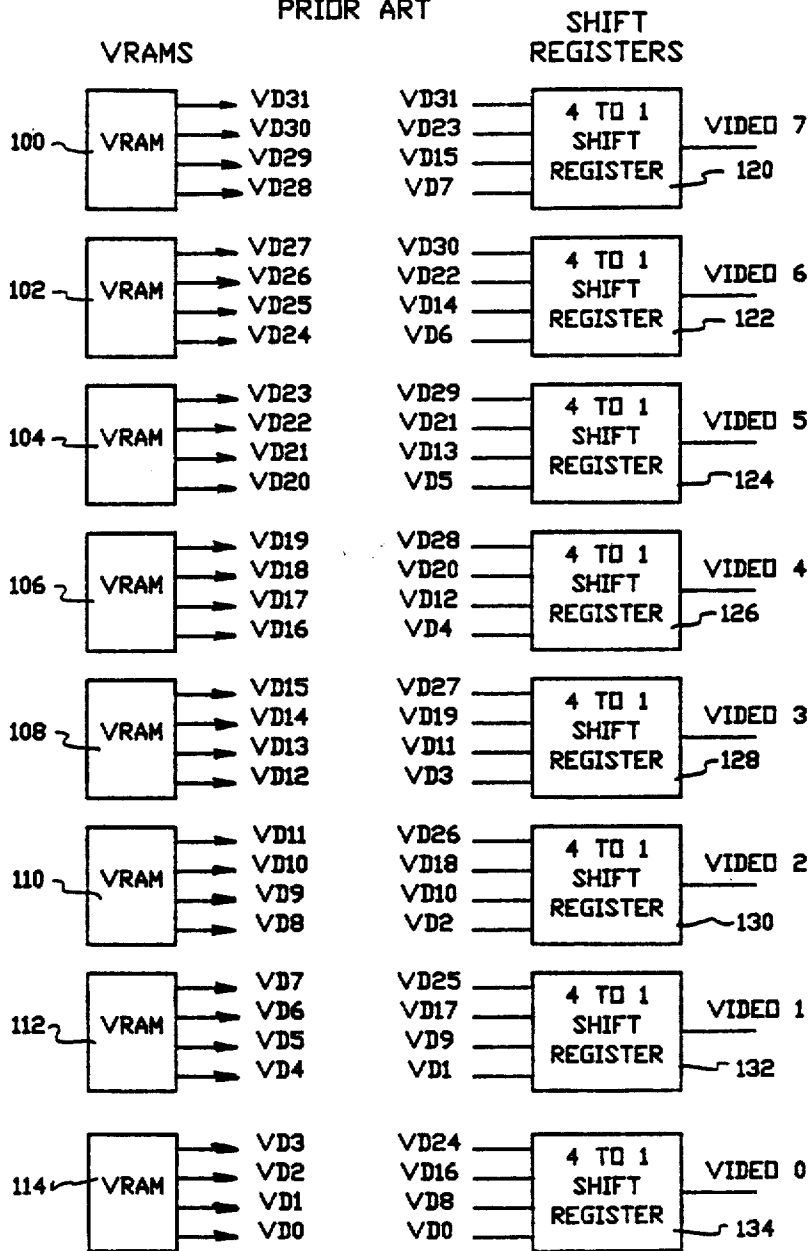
PRIOR ART

VRAMS

SHIFT REGISTERS

100 VRAM VD31 VD30 VD29 VD28

VD31 VD23 VD15 VD7 4 TO 1 SHIFT REGISTER 120 VIDEO 7

102 VRAM VD27 VD26 VD25 VD24

VD30 VD22 VD14 VD6 4 TO 1 SHIFT REGISTER 122 VIDEO 6

104 VRAM VD23 VD22 VD21 VD20

VD29 VD21 VD13 VD5 4 TO 1 SHIFT REGISTER 124 VIDEO 5

106 VRAM VD19 VD18 VD17 VD16

VD28 VD20 VD12 VD4 4 TO 1 SHIFT REGISTER 126 VIDEO 4

108 VRAM VD15 VD14 VD13 VD12

VD27 VD19 VD11 VD3 4 TO 1 SHIFT REGISTER 128 VIDEO 3

110 VRAM VD11 VD10 VD9 VD8

VD26 VD18 VD10 VD2 4 TO 1 SHIFT REGISTER 130 VIDEO 2

112 VRAM VD7 VD6 VD5 VD4

VD25 VD17 VD9 VD1 4 TO 1 SHIFT REGISTER 132 VIDEO 1

114 VRAM VD3 VD2 VD1 VD0

VD24 VD16 VD8 VD0 4 TO 1 SHIFT REGISTER 134 VIDEO 0